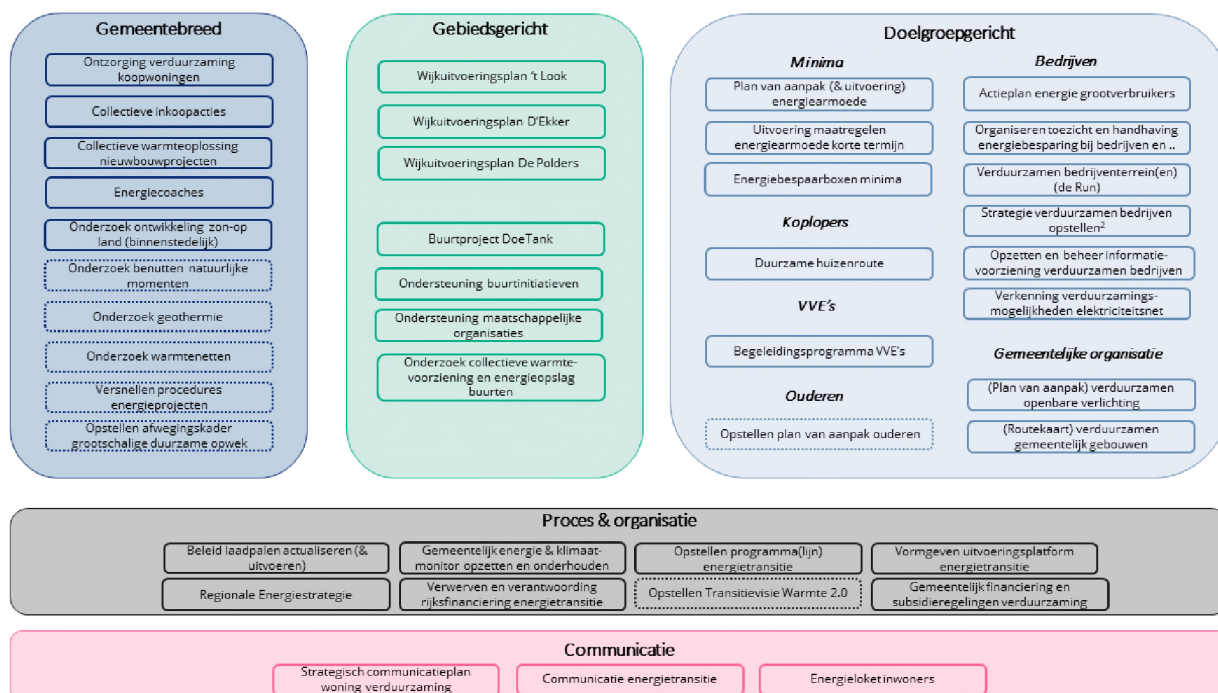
Gemeentebreed

Ontzorging verduurzaming koopwoningen

Collectieve inkoopacties

Collectieve warmteoplossing nieuwbouwprojecten

Energiecoaches

Onderzoek ontwikkeling zon-op land (binnenstedelijk)

Onderzoek benutten natuurlijke momenten

Onderzoek geothermie

Onderzoek warmtenetten

Versnellen procedures energieprojecten

Opstellen afwegingskader grootschalige duurzame opwek

Gebiedsgericht

Wijkuitvoeringsplan 't Look

Wijkuitvoeringsplan D'Ekker

Wijkuitvoeringsplan De Polders

Buurtproject DoeTank

Ondersteuning buurtinitiatieven

Ondersteuning maatschappelijke organisaties

Onderzoek collectieve warmtevoorziening en energieopslag buurten

Doelgroepgericht

Minima

Plan van aanpak (& uitvoering) energiearmoede

Uitvoering maatregelen energiearmoede korte termijn

Energiebespaarboxen minima

Koplopers

Duurzame huizenroute

VVE's

Begeleidingsprogramma VVE's

Ouderen

Opstellen plan van aanpak ouderen

Bedrijven

Actieplan energie grootverbruikers

Organiseren toezicht en handhaving energiebesparing bij bedrijven en ..

Verduurzamen bedrijventerrein(en) (de Run)

Strategie verduurzamen bedrijven opstellen$^2$

Opzetten en beheer informatievoorziening verduurzamen bedrijven

Verkenning verduurzamingsmogelijkheden elektriciteitsnet

Gemeentelijke organisatie

(Plan van aanpak) verduurzamen openbare verlichting

(Routekaart) verduurzamen gemeentelijk gebouwen

Proces & organisatie

Beleid laadpalen actualiseren (& uitvoeren)

Gemeentelijk energie & klimaatmonitor opzetten en onderhouden

Opstellen programma(lijn) energietransitie

Vormgeven uitvoeringsplatform energietransitie

Regionale Energiestrategie

Verwerven en verantwoording rijksfinanciering energietransitie

Opstellen Transitievisie Warmte 2.0

Gemeentelijk financiering en subsidieregelingen verduurzaming

Communicatie

Strategisch communicatieplan woning verduurzaming

Communicatie energietransitie

Energieloket inwoners